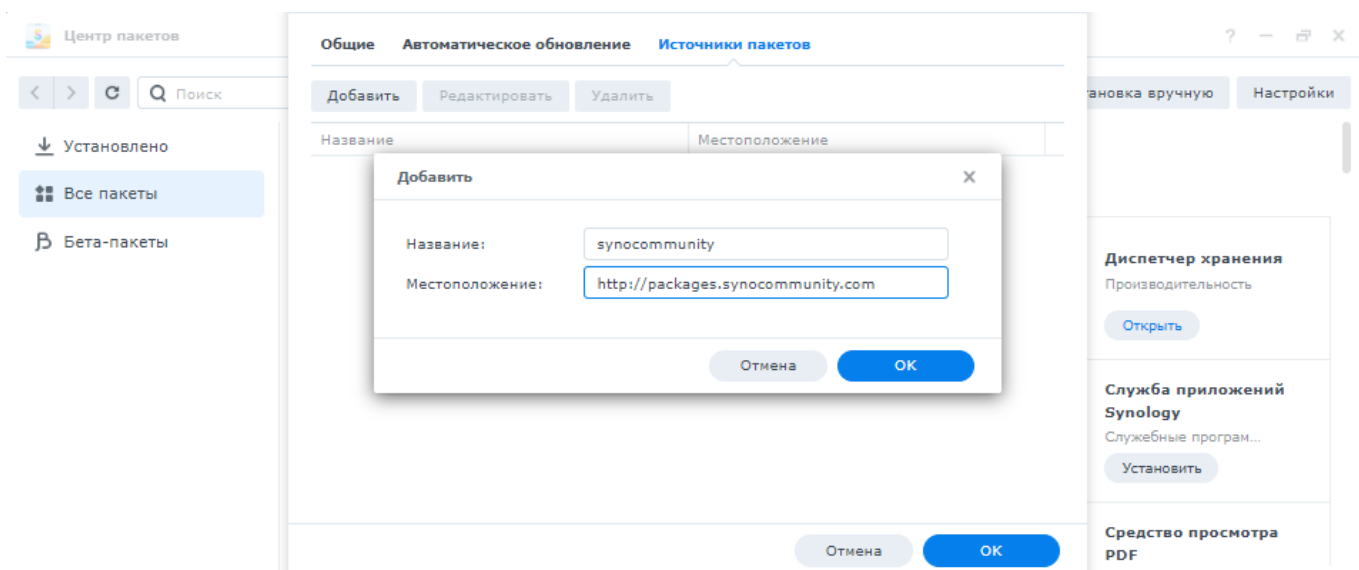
Центр пакетов

? — ⊡ ✕

Поиск

Установлено

Все пакеты

Бета-пакеты

становка вручную

Настройки

Общие

Автоматическое обновление

Источники пакетов

Добавить

Редактировать

Удалить

Название

Местоположение

Добавить

Название:

synocommunity

Местоположение:

http://packages.synocommunity.com

Отмена

OK

Диспетчер хранения

Производительность

Открыть

Служба приложений Synology

Служебные програм...

Установить

Средство просмотра PDF

Отмена

OK